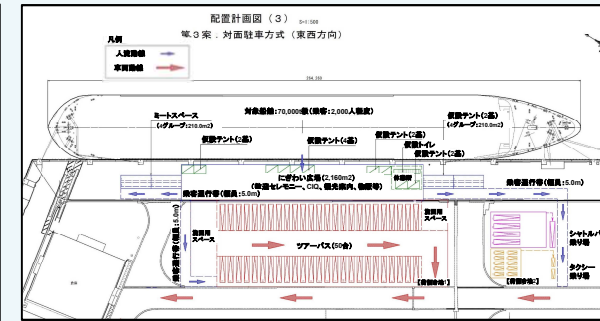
配置計画図（３） S=1:500

第３案．対面駐車方式（東西方向）

凡例

人流動線

車両動線

294.350

対象船舶：70,000t級（乗客：2,000人程度）

ミートスペース

（4グループ：210.0m2）

仮設テント（2基）

仮設テント（4基）

仮設テント（2基）

仮設トイレ

仮設テント（2基）

仮設テント（2基）

（4グループ：210.0m2）

にぎわい広場（2,160m2）

（歓迎セレモニー、CIQ、観光案内、物販等）

休憩所

乗客通行帯（幅員：5.0m）

乗客通行帯（幅員：5.0m）

乗客通行帯（幅員：5.0m）

添乗員スペース

添乗員スペース

ツアーバス（50台）

【前面道路】

【前面道路】

シャトルバス乗り場

タクシー乗り場

倉庫